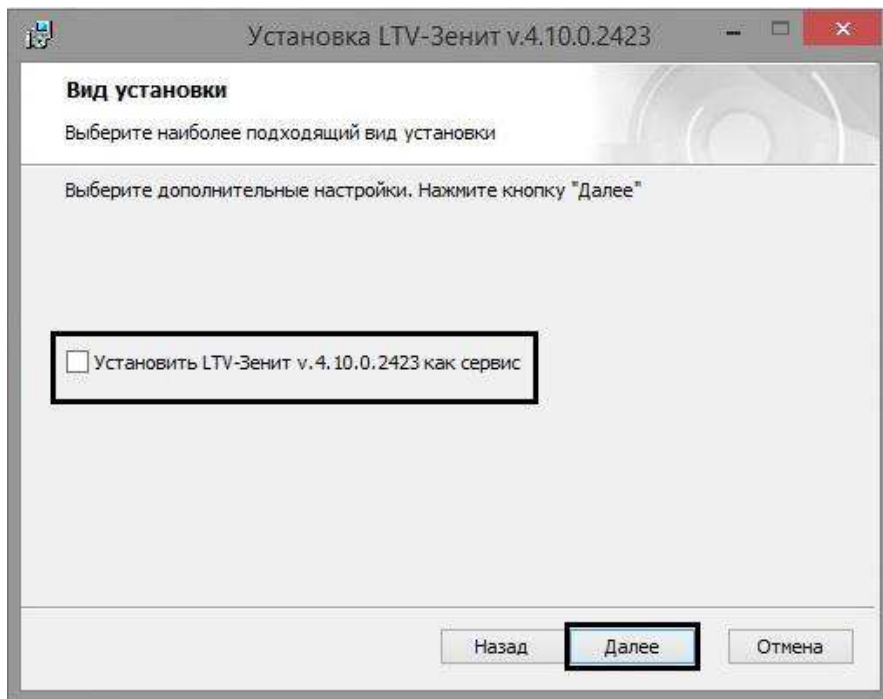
Установка LTV-Зенит v.4.10.0.2423

Вид установки

Выберите наиболее подходящий вид установки

Выберите дополнительные настройки. Нажмите кнопку "Далее"

Установить LTV-Зенит v.4.10.0.2423 как сервис

Назад

Далее

Отмена